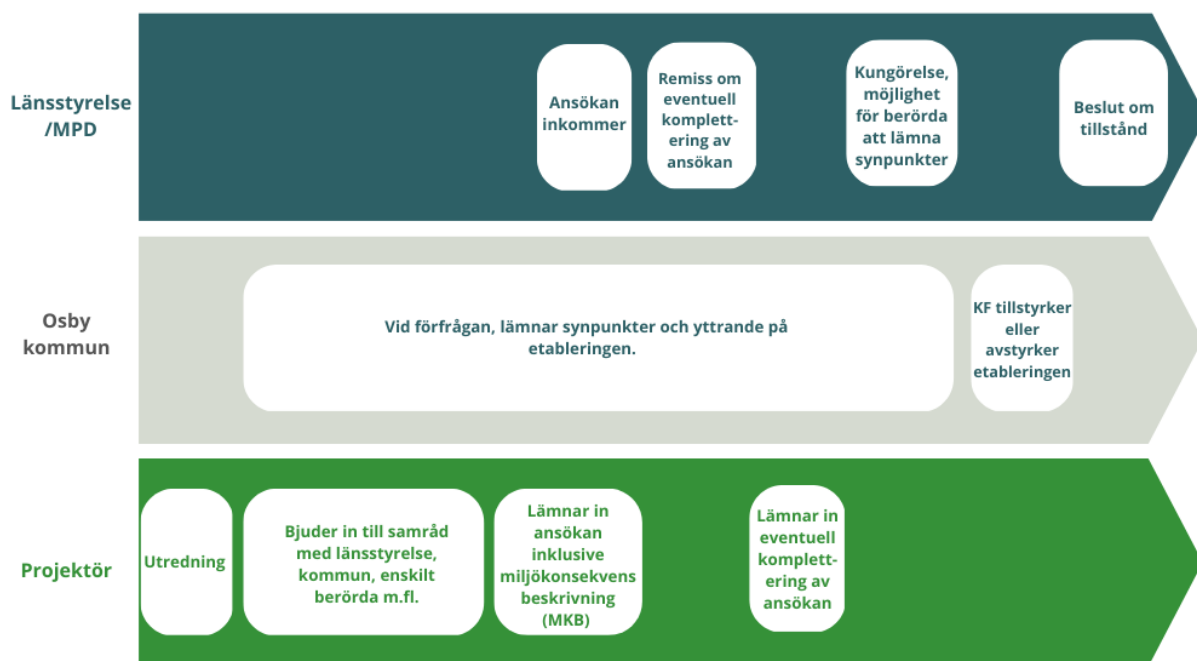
Länsstyrelse /MPD

Ansökan inkommer

Remiss om eventuell komplettering av ansökan

Kungörelse, möjlighet för berörda att lämna synpunkter

Beslut om tillstånd

Osby kommun

Vid förfrågan, lämnar synpunkter och yttrande på etableringen.

KF tillstyrker eller avstyrker etableringen

Projektör

Utredning

Bjuder in till samråd med länsstyrelse, kommun, enskilt berörda m.fl.

Lämnar in ansökan inklusive miljökonsekvens beskrivning (MKB)

Lämnar in eventuell komplettering av ansökan